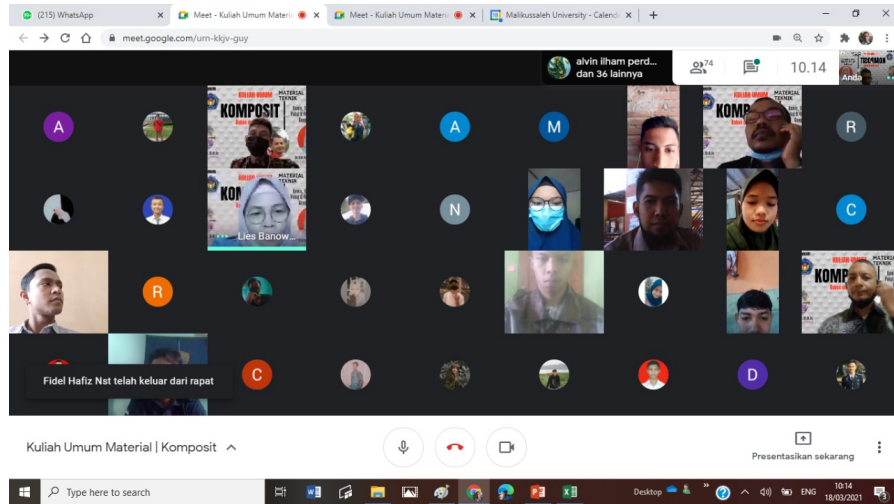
(215) WhatsApp
Meet - Kuliah Umum Materi
Meet - Kuliah Umum Materi
Malikussaleh University - Calend
meet.google.com/urn-kkjv-guy

alvin ilham perd...
dan 36 lainnya
74
10.14
Anda

KULIAH UMUM
MATERIAL TEKNIK
KOMPOSIT

A
A
M
R
N
C
Lies Banow...
R
C
D

Fidel Hafiz Nst telah keluar dari rapat

Kuliah Umum Material | Komposit

Presentasikan sekarang

Type here to search
Desktop
ENG
10:14
18/03/2021